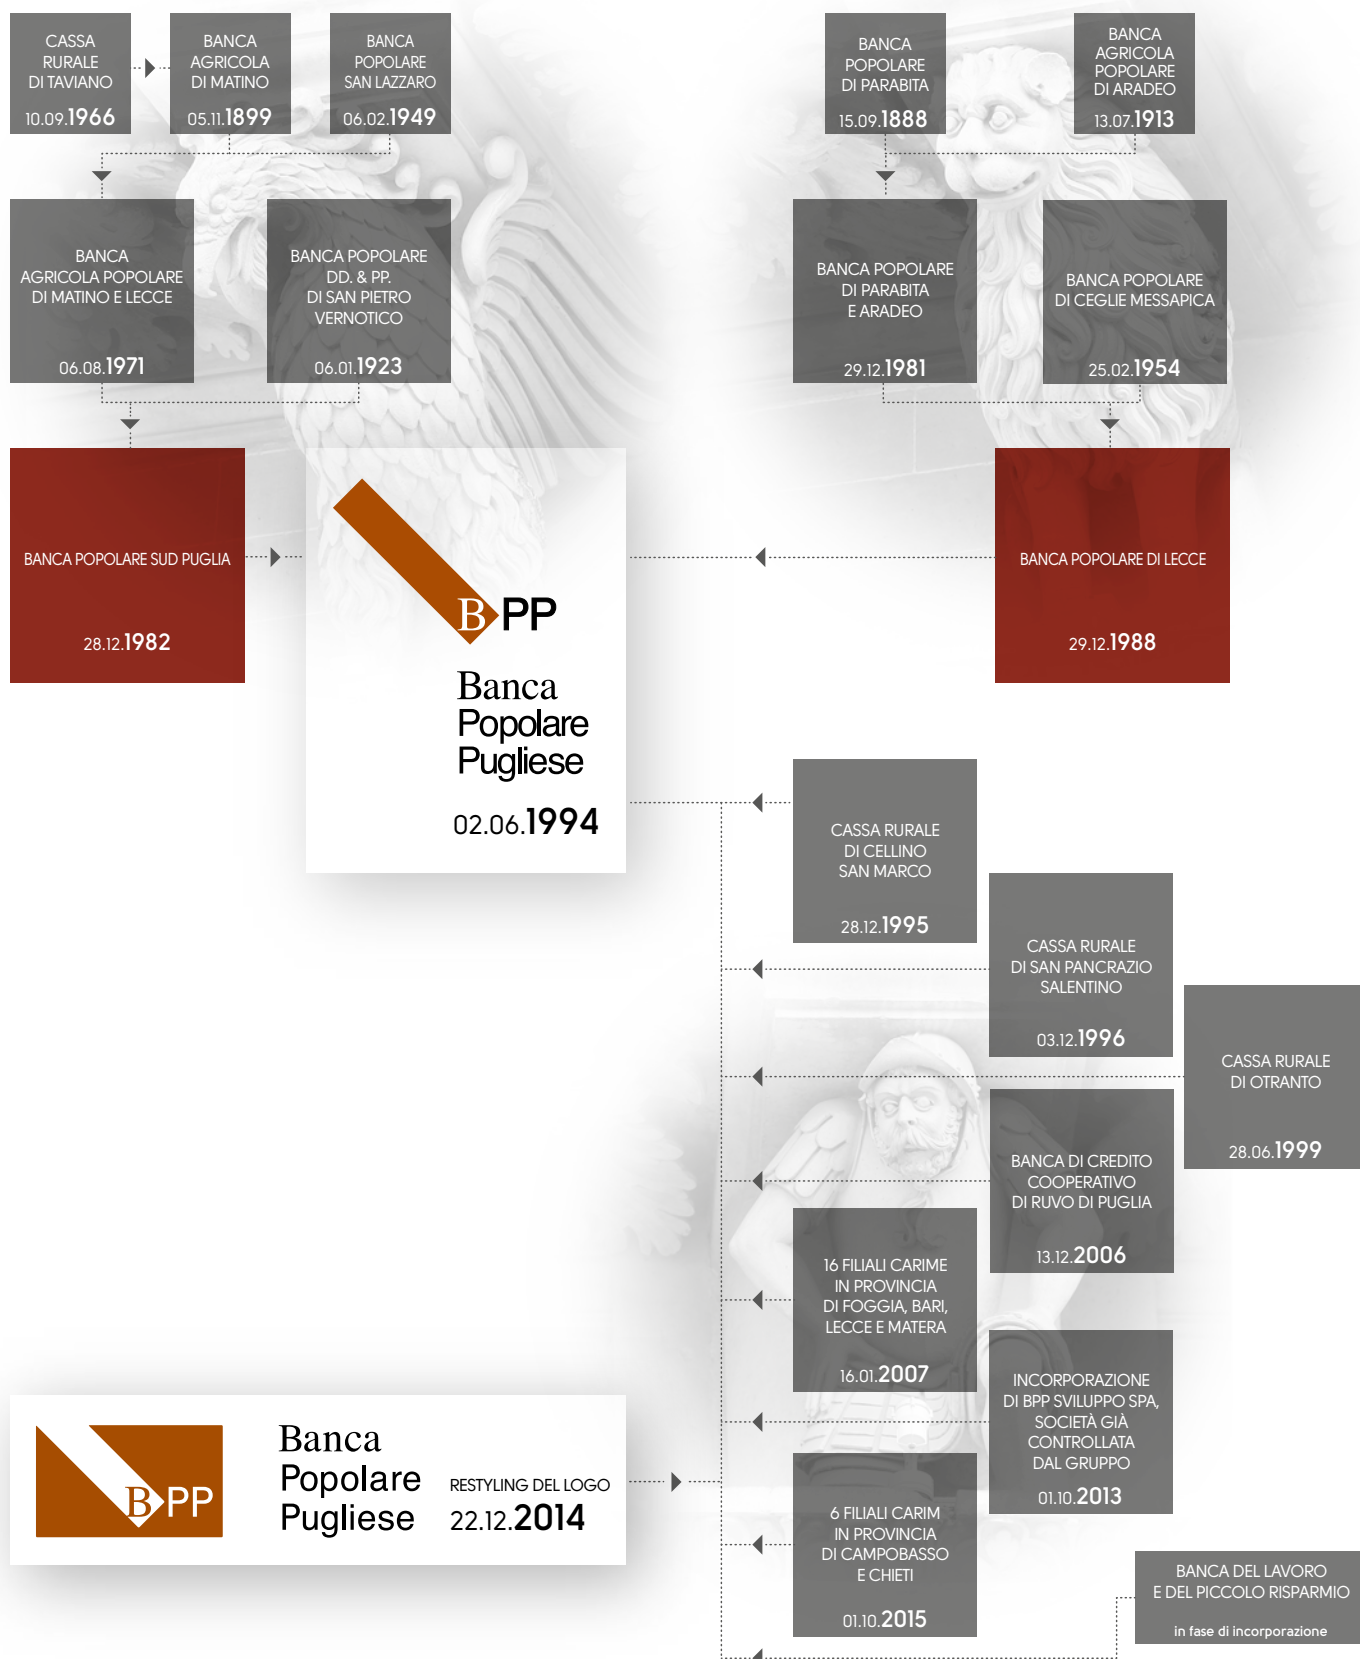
CASSA RURALE DI TAVIANO
10.09.1966

BANCA AGRICOLA DI MATINO
05.11.1899

BANCA POPOLARE SAN LAZZARO
06.02.1949

BANCA POPOLARE DI PARABITA
15.09.1888

BANCA AGRICOLA POPOLARE DI ARADEO
13.07.1913

BANCA AGRICOLA POPOLARE DI MATINO E LECCE
06.08.1971

BANCA POPOLARE DD. & PP. DI SAN PIETRO VERNOTICO
06.01.1923

BANCA POPOLARE DI PARABITA E ARADEO
29.12.1981

BANCA POPOLARE DI CEGLIE MESSAPICA
25.02.1954

BANCA POPOLARE SUD PUGLIA
28.12.1982

BPP
Banca Popolare Pugliese
02.06.1994

BANCA POPOLARE DI LECCE
29.12.1988

CASSA RURALE DI CELLINO SAN MARCO
28.12.1995

CASSA RURALE DI SAN PANCRAZIO SALENTINO
03.12.1996

CASSA RURALE DI OTRANTO
28.06.1999

BANCA DI CREDITO COOPERATIVO DI RUVO DI PUGLIA
13.12.2006

16 FILIALI CARIME IN PROVINCIA DI FOGGIA, BARI, LECCE E MATERA
16.01.2007

INCORPORAZIONE DI BPP SVILUPPO SPA, SOCIETÀ GIÀ CONTROLLATA DAL GRUPPO
01.10.2013

BPP
Banca Popolare Pugliese
RESTYLING DEL LOGO
22.12.2014

6 FILIALI CARIM IN PROVINCIA DI CAMPOBASSO E CHIETI
01.10.2015

BANCA DEL LAVORO E DEL PICCOLO RISPARMIO
in fase di incorporazione